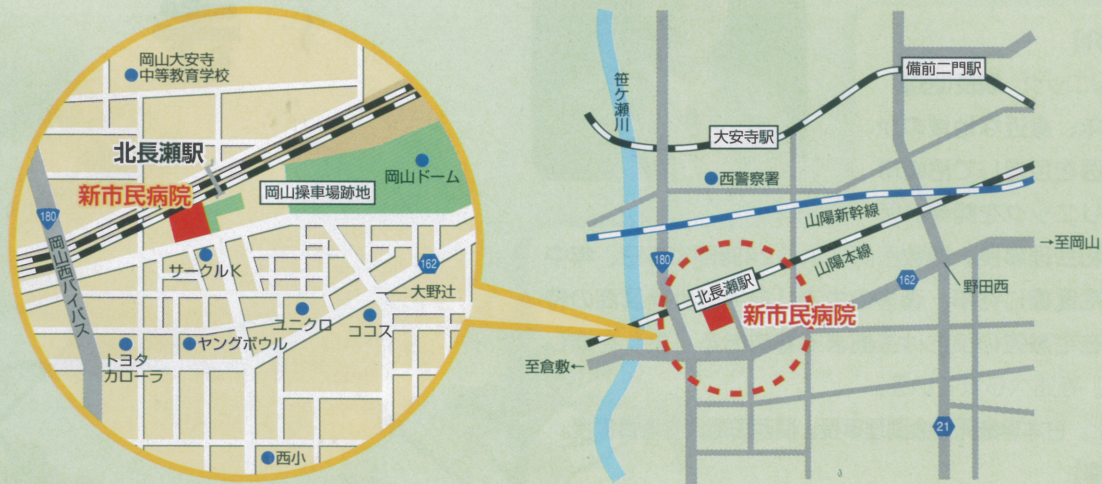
岡山大安寺
中等教育学校
北長瀬駅
新市民病院
岡山ドーム
岡山操車場跡地
180
岡山西バイパス
サークルK
162
大野辻
ユニクロ
ココス
ヤングボウル
トヨタ
カローラ
西小

笹ケ瀬川
備前二門駅
大安寺駅
西警察署
山陽新幹線
180
山陽本線
→至岡山
162
野田西
北長瀬駅
新市民病院
至倉敷←
21